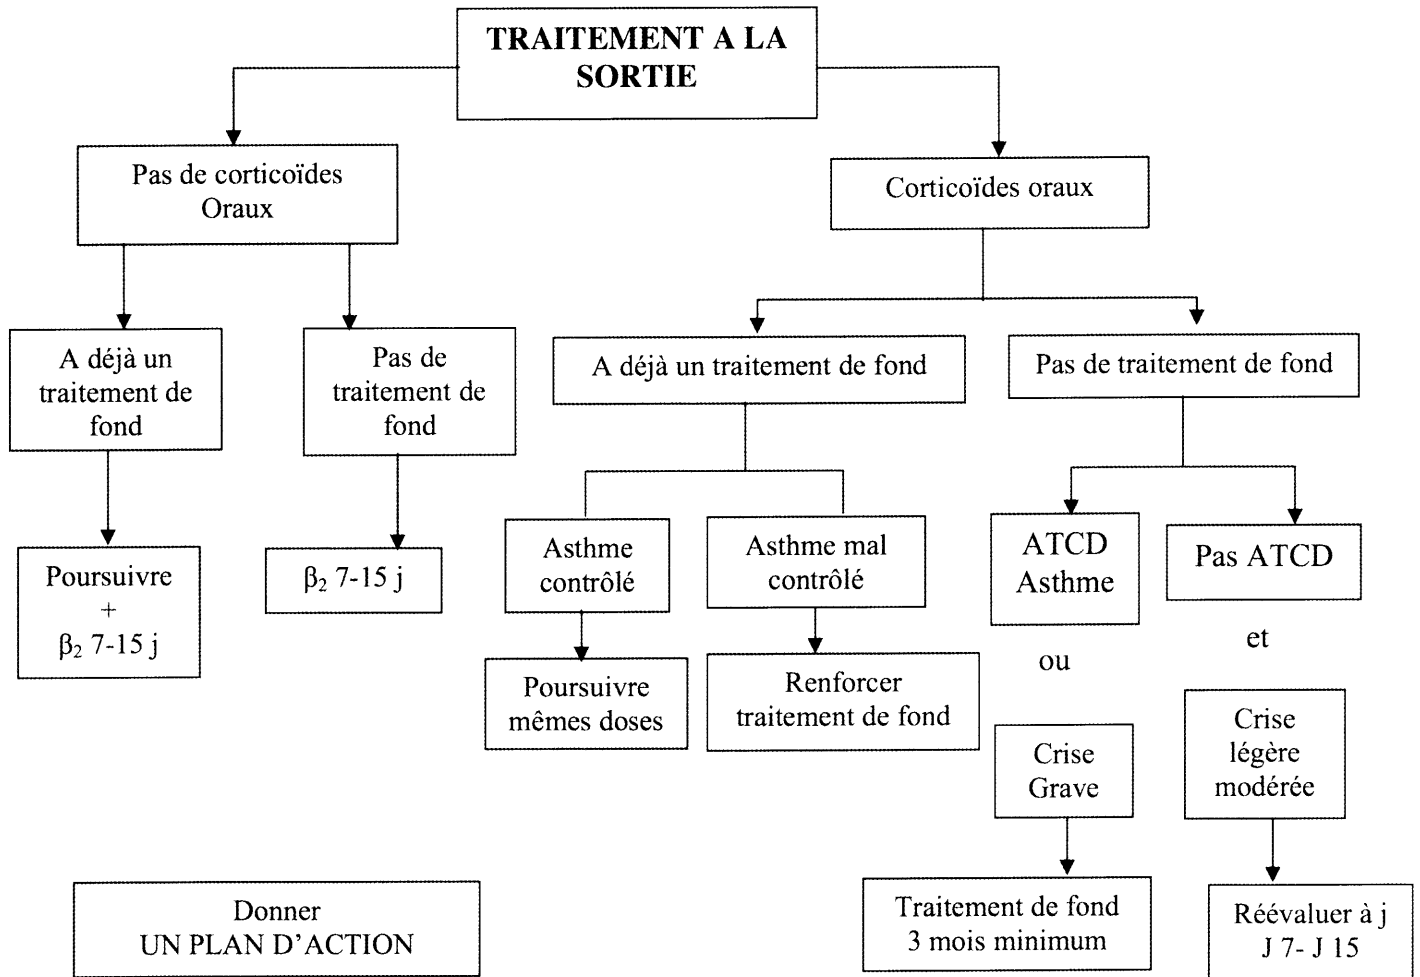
TRAITEMENT A LA SORTIE

Pas de corticoïdes Oraux

Corticoïdes oraux

A déjà un traitement de fond

Pas de traitement de fond

Poursuivre
+
$\beta_2$ 7-15 j

$\beta_2$ 7-15 j

A déjà un traitement de fond

Pas de traitement de fond

Asthme contrôlé

Asthme mal contrôlé

Poursuivre mêmes doses

Renforcer traitement de fond

ATCD Asthme

ou

Crise Grave

Traitement de fond 3 mois minimum

Pas ATCD

et

Crise légère modérée

Réévaluer à j J 7- J 15

Donner UN PLAN D'ACTION